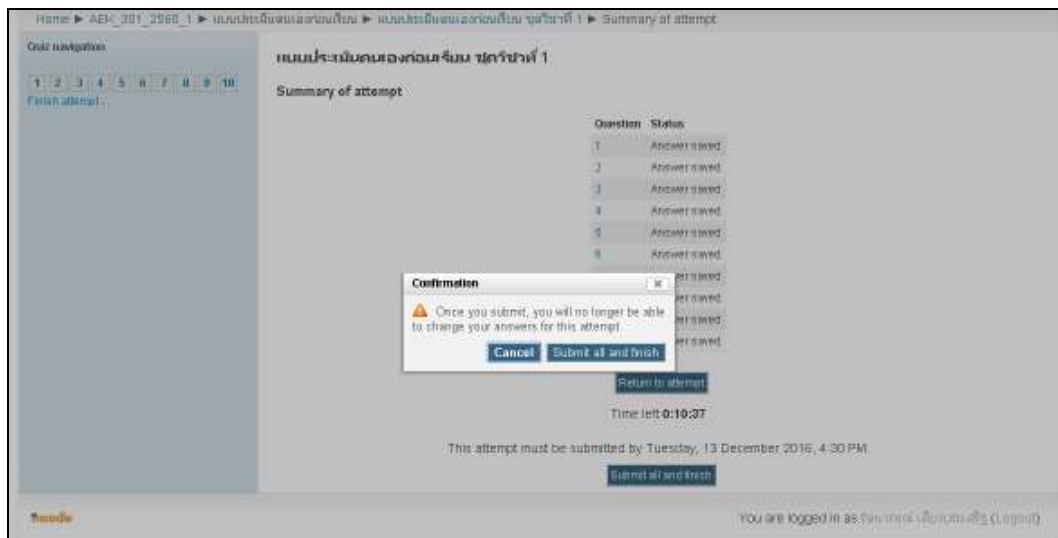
Home ► AEH_201_2560_1 ► แบบประเมินตนเองก่อนเรียน ► แบบประเมินตนเองก่อนเรียน ชุดที่ 1 ► Summary of attempt

Quiz navigation

1 2 3 4 5 6 7 8 9 10

Finish attempt ...

แบบประเมินตนเองก่อนเรียน ชุดที่ 1

Summary of attempt

| Question | Status |
|---|---|
| 1 | Answer saved |
| 2 | Answer saved |
| 3 | Answer saved |
| 4 | Answer saved |
| 5 | Answer saved |
| 6 | Answer saved |
| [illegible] | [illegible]er saved |
| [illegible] | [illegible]er saved |
| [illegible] | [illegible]er saved |
| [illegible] | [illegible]er saved |

Confirmation

Once you submit, you will no longer be able to change your answers for this attempt.

Cancel Submit all and finish

Return to attempt

Time left 0:10:37

This attempt must be submitted by Tuesday, 13 December 2016, 4:30 PM.

Submit all and finish

moodle

You are logged in as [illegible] (Logout)